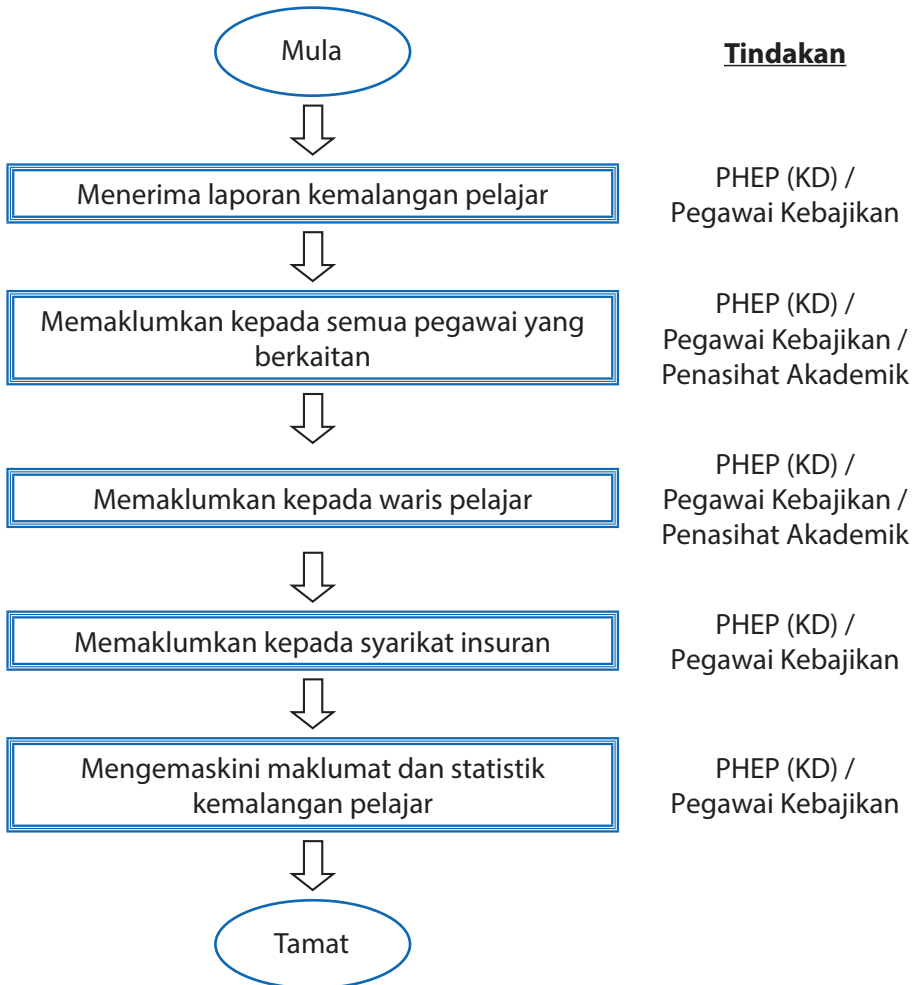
Mula

Tindakan

Menerima laporan kemalangan pelajar

PHEP (KD) / Pegawai Kebajikan

Memaklumkan kepada semua pegawai yang berkaitan

PHEP (KD) / Pegawai Kebajikan / Penasihat Akademik

Memaklumkan kepada waris pelajar

PHEP (KD) / Pegawai Kebajikan / Penasihat Akademik

Memaklumkan kepada syarikat insuran

PHEP (KD) / Pegawai Kebajikan

Mengemaskini maklumat dan statistik kemalangan pelajar

PHEP (KD) / Pegawai Kebajikan

Tamat